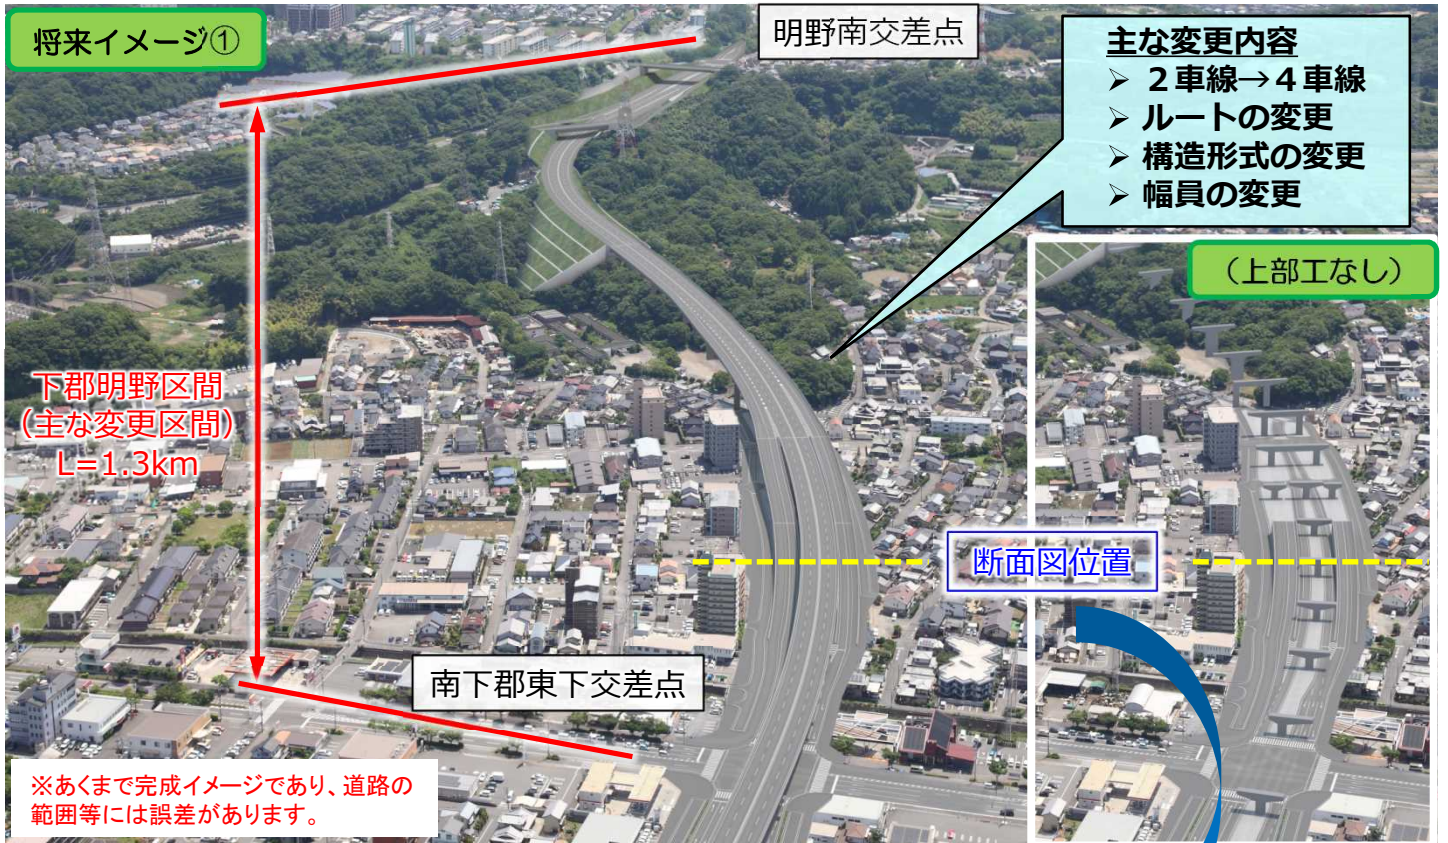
将来イメージ①

明野南交差点

主な変更内容
➢ ２車線→４車線
➢ ルートの変更
➢ 構造形式の変更
➢ 幅員の変更

（上部工なし）

下郡明野区間
（主な変更区間）
L=1.3km

断面図位置

南下郡東下交差点

※あくまで完成イメージであり、道路の範囲等には誤差があります。